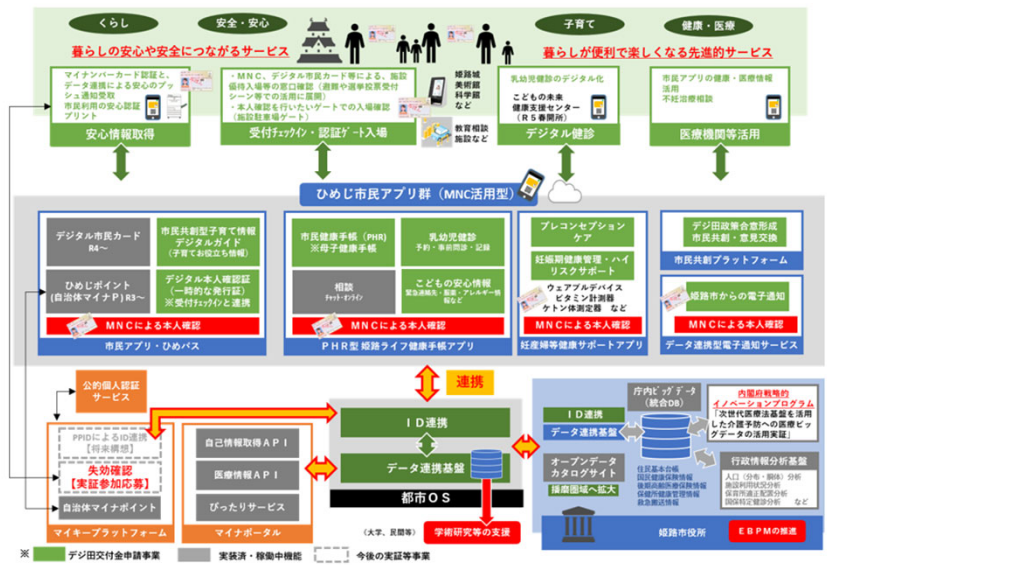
くらし　安全・安心　子育て　健康・医療

暮らしの安心や安全につながるサービス

暮らしが便利で楽しくなる先進的サービス

マイナンバーカード認証と、データ連携による安心のプッシュ通知受取
市民利用の安心認証プリント

安心情報取得

・MNC、デジタル市民カード等による、施設優待入場等の窓口確認（避難や選挙投票受付シーン等での活用に展開）
・本人確認を行いたいゲートでの入場確認（施設駐車場ゲート）

受付チェックイン・認証ゲート入場

姫路城
美術館
科学館
など

教育相談
施設など

乳幼児健診のデジタル化
こどもの未来健康支援センター（R５春開所）

デジタル健診

市民アプリの健康・医療情報活用
不妊治療相談

医療機関等活用

ひめじ市民アプリ群（MNC活用型）

デジタル市民カード
R4～

市民共創型子育て情報デジタルガイド
（子育てお役立ち情報）

ひめじポイント
（自治体マイナP）R3～

デジタル本人確認証
（一時的な発行証）
※受付チェックインと連携

MNCによる本人確認

市民アプリ・ひめパス

市民健康手帳（PHR）
※母子健康手帳

乳幼児健診
予約・事前問診・記録

相談
チャット・オンライン

こどもの安心情報
緊急通報先・服薬・アレルギー情報など

MNCによる本人確認

PHR型 姫路ライフ健康手帳アプリ

プレコンセプションケア

妊娠期健康管理・ハイリスクサポート

ウェアラブルデバイス
ビタミン計測器
ケトン体測定器　など

MNCによる本人確認

妊産婦等健康サポートアプリ

デジ田政策合意形成
市民共創・意見交換

市民共創プラットフォーム

姫路市からの電子通知

MNCによる本人確認

データ連携型電子通知サービス

公的個人認証サービス

連携

PPIDによるID連携【将来構想】

失効確認【実証参加応募】

自治体マイナポイント

マイキープラットフォーム

自己情報取得API

医療情報API

ぴったりサービス

マイナポータル

ID連携

データ連携基盤

都市OS

（大学、民間等）

学術研究等の支援

庁内ビッグデータ（統合DB）

ID連携

データ連携基盤

オープンデータカタログサイト

播磨圏域へ拡大

住民基本台帳
国民健康保険情報
後期高齢医療保険情報
保健指導管理情報
救急搬送情報

内閣府戦略的イノベーションプログラム
「次世代医療基盤を活用した介護予防への医療ビッグデータの活用実証」

行政情報分析基盤

人口（分布・転移）分析
施設利用状況分析
保育所適正配置分析
国保特定健診分析　など

姫路市役所

EBPMの推進

※　デジ田交付金申請事業　実装済・稼働中機能　今後の実証等事業